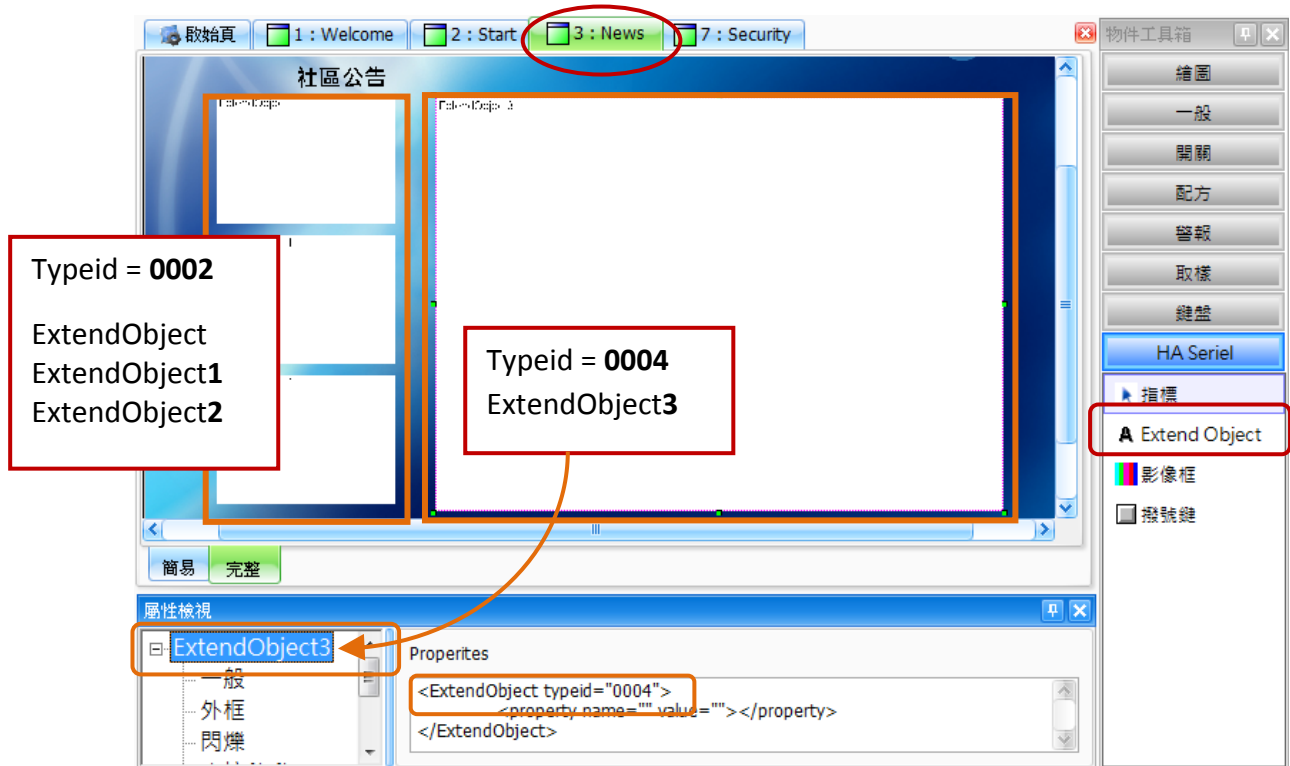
啟始頁 1 : Welcome 2 : Start 3 : News 7 : Security

物件工具箱

繪圖
一般
開關
配方
警報
取樣
鍵盤
HA Seriel
指標
Extend Object
影像框
撥號鍵

社區公告

Typeid = **0002**

ExtendObject
ExtendObject**1**
ExtendObject**2**

Typeid = **0004**
ExtendObject**3**

簡易 完整

屬性檢視

ExtendObject3
一般
外框
閃爍

Properites

<ExtendObject typeid="0004">
<property name="" value=""></property>
</ExtendObject>